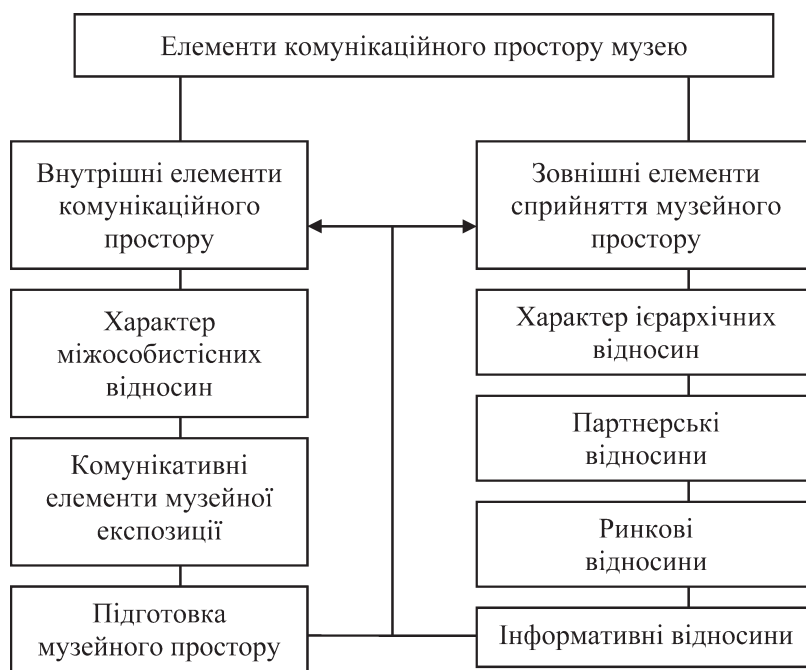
Елементи комунікаційного простору музею

Внутрішні елементи комунікаційного простору

Характер міжособистісних відносин

Комунікативні елементи музейної експозиції

Підготовка музейного простору

Зовнішні елементи сприйняття музейного простору

Характер ієрархічних відносин

Партнерські відносини

Ринкові відносини

Інформативні відносини